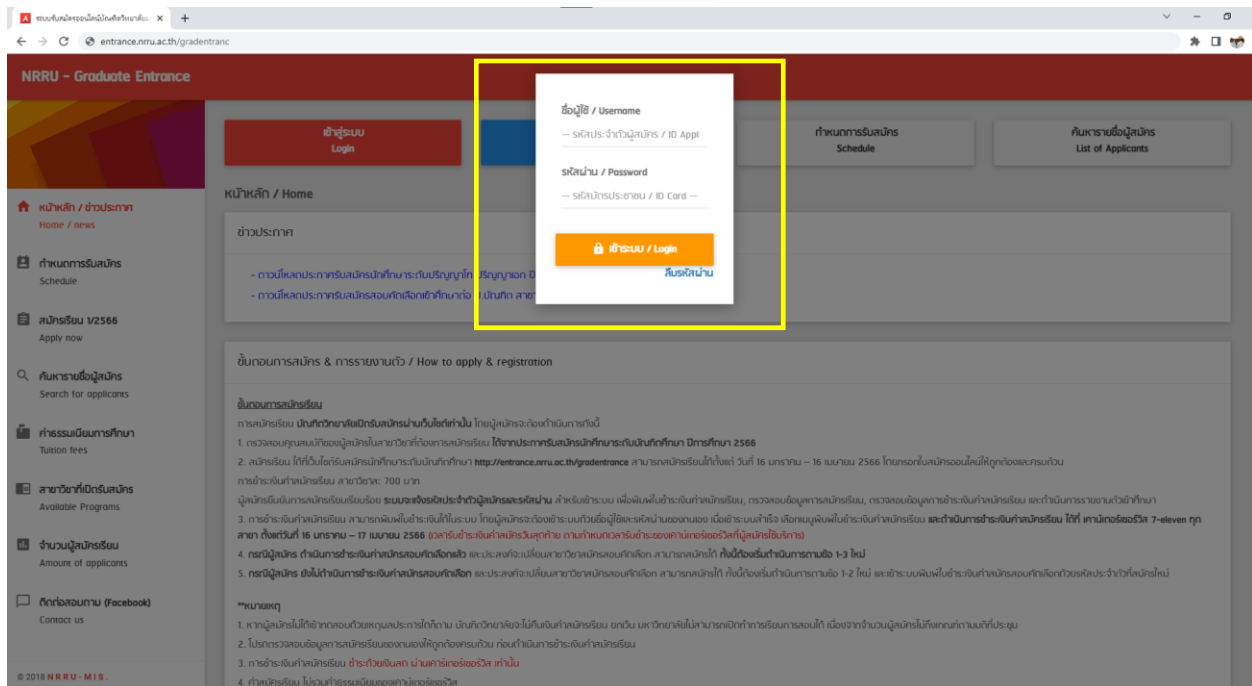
ระบบรับสมัครออนไลน์บัณฑิตวิทยาลัย ×
entrance.nrru.ac.th/gradentranc

NRRU - Graduate Entrance

ชื่อผู้ใช้ / Username
-- รหัสประจำตัวผู้สมัคร / ID Appl
รหัสผ่าน / Password
-- รหัสบัตรประชาชน / ID Card --
เข้าระบบ / Login
ลืมรหัสผ่าน

เข้าสู่ระบบ
Login

กำหนดการรับสมัคร
Schedule

ค้นหารายชื่อผู้สมัคร
List of Applicants

หน้าหลัก / ข่าวประกาศ
Home / news

กำหนดการรับสมัคร
Schedule

สมัครเรียน 1/2566
Apply now

ค้นหารายชื่อผู้สมัคร
Search for applicants

ค่าธรรมเนียมการศึกษา
Tuition fees

สาขาวิชาที่เปิดรับสมัคร
Available Programs

จำนวนผู้สมัครเรียน
Amount of applicants

ติดต่อสอบถาม (Facebook)
Contact us

© 2018 NRRU-MIS.

หน้าหลัก / Home

ข่าวประกาศ

- ดาวน์โหลดประกาศรับสมัครนักศึกษาระดับปริญญาโท ปริญญาเอก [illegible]
- ดาวน์โหลดประกาศรับสมัครสอบคัดเลือกเข้าศึกษาต่อ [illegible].บัณฑิต สาขา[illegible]

ขั้นตอนการสมัคร & การรายงานตัว / How to apply & registration

ขั้นตอนการสมัครเรียน
การสมัครเรียน บัณฑิตวิทยาลัยเปิดรับสมัครผ่านเว็บไซต์เท่านั้น โดยผู้สมัครจะต้องดำเนินการดังนี้
1. ตรวจสอบคุณสมบัติของผู้สมัครในสาขาวิชาที่ต้องการสมัครเรียน ได้จากประกาศรับสมัครนักศึกษาระดับบัณฑิตศึกษา ปีการศึกษา 2566
2. สมัครเรียน ได้ที่เว็บไซต์รับสมัครนักศึกษาระดับบัณฑิตศึกษา http://entrance.nrru.ac.th/gradentrance สามารถสมัครเรียนได้ตั้งแต่ วันที่ 16 มกราคม – 16 เมษายน 2566 โดยกรอกใบสมัครออนไลน์ให้ถูกต้องและครบถ้วน
การชำระเงินค่าสมัครเรียน สาขาวิชาละ 700 บาท
ผู้สมัครยืนยันการสมัครเรียนเรียบร้อย ระบบจะแจ้งรหัสประจำตัวผู้สมัครและรหัสผ่าน สำหรับเข้าระบบ เพื่อพิมพ์ใบชำระเงินค่าสมัครเรียน, ตรวจสอบข้อมูลการสมัครเรียน, ตรวจสอบข้อมูลการชำระเงินค่าสมัครเรียน และดำเนินการรายงานตัวเข้าศึกษา
3. การชำระเงินค่าสมัครเรียน สามารถพิมพ์ใบชำระเงินได้ในระบบ โดยผู้สมัครจะต้องเข้าระบบด้วยชื่อผู้ใช้และรหัสผ่านของตนเอง เมื่อเข้าระบบสำเร็จ เลือกเมนูพิมพ์ใบชำระเงินค่าสมัครเรียน และดำเนินการชำระเงินค่าสมัครเรียน ได้ที่ เคาน์เตอร์เซอร์วิส 7-eleven ทุกสาขา ตั้งแต่วันที่ 16 มกราคม – 17 เมษายน 2566 (ชำระเงินค่าสมัครวันสุดท้าย ตามกำหนดเวลารับชำระของเคาน์เตอร์เซอร์วิสที่ผู้สมัครใช้บริการ)
4. กรณีผู้สมัคร ดำเนินการชำระเงินค่าสมัครสอบคัดเลือกแล้ว และประสงค์จะเปลี่ยนสาขาวิชาสมัครสอบคัดเลือก สามารถกดสมัครได้ ทั้งนี้ต้องเริ่มดำเนินการตามข้อ 1-3 ใหม่
5. กรณีผู้สมัคร ยังไม่ดำเนินการชำระเงินค่าสมัครสอบคัดเลือก และประสงค์จะเปลี่ยนสาขาสมัครสอบคัดเลือก สามารถกดสมัครได้ ทั้งนี้ต้องเริ่มดำเนินการตามข้อ 1-2 ใหม่ และเข้าระบบพิมพ์ใบชำระเงินค่าสมัครสอบคัดเลือกด้วยรหัสประจำตัวที่สมัครใหม่

**หมายเหตุ
1. หากผู้สมัครไม่ได้เข้าสอบด้วยเหตุผลประการใดก็ตาม บัณฑิตวิทยาลัยจะไม่คืนเงินค่าสมัครเรียน ยกเว้น มหาวิทยาลัยไม่สามารถเปิดทำการเรียนการสอนได้ เนื่องจากจำนวนผู้สมัครไม่ถึงเกณฑ์ตามมติที่ประชุม
2. โปรดตรวจสอบข้อมูลการสมัครเรียนของตนเองให้ถูกต้องครบถ้วน ก่อนดำเนินการชำระเงินค่าสมัครเรียน
3. การชำระเงินค่าสมัครเรียน ชำระด้วยเงินสด ผ่านเคาน์เตอร์เซอร์วิส เท่านั้น
4. ค่าสมัครเรียน ไม่รวมค่าธรรมเนียมของเคาน์เตอร์เซอร์วิส